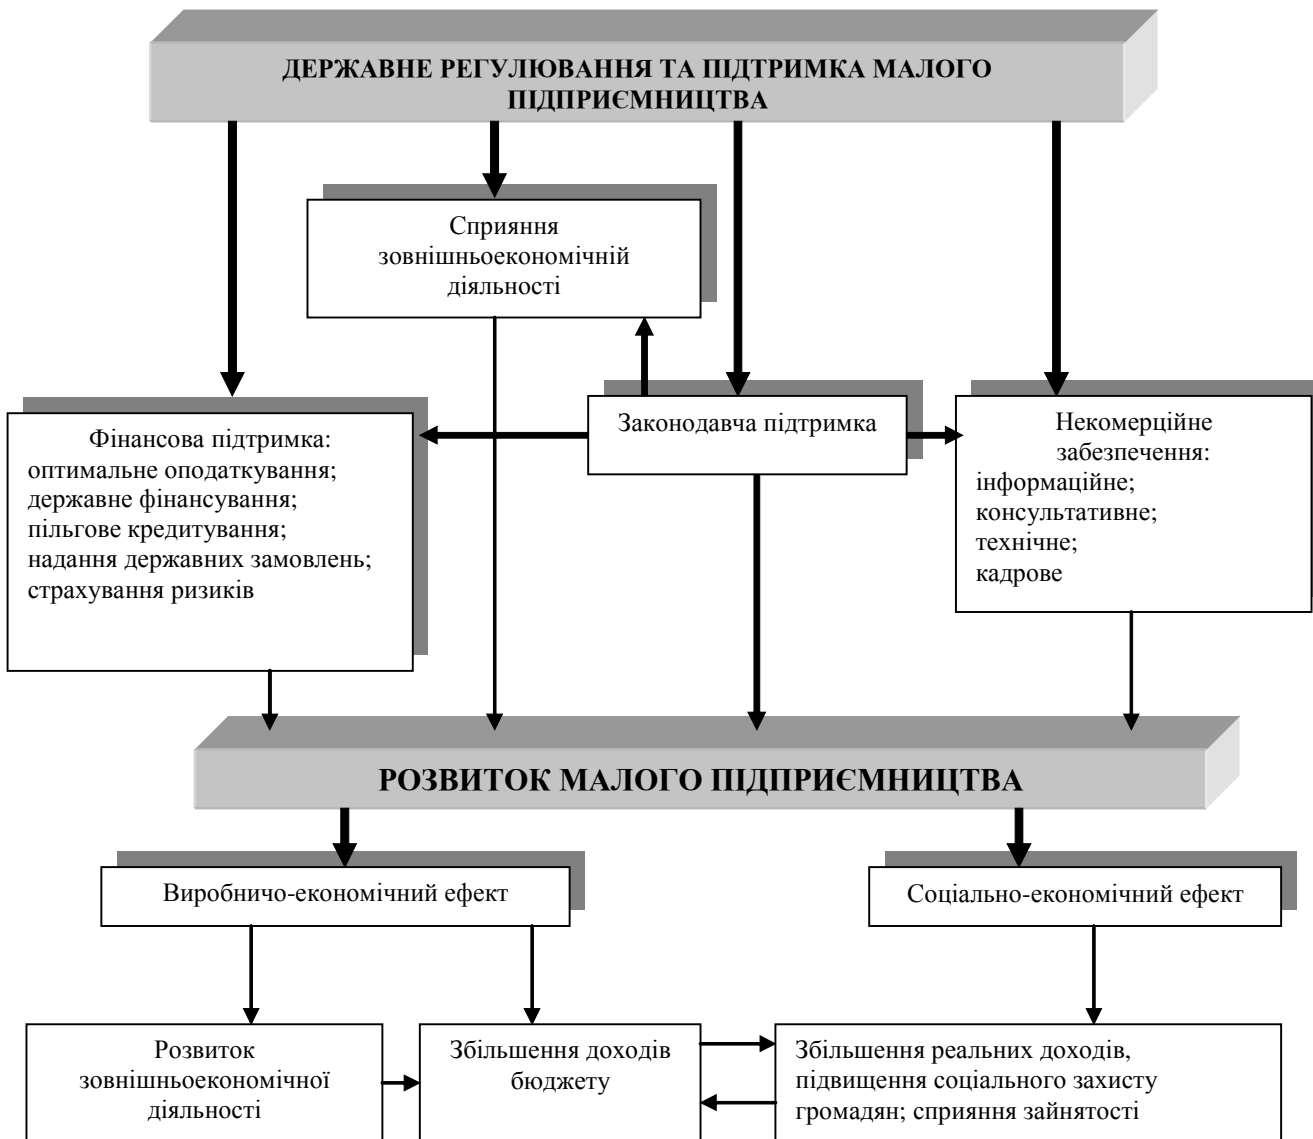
ДЕРЖАВНЕ РЕГУЛЮВАННЯ ТА ПІДТРИМКА МАЛОГО ПІДПРИЄМНИЦТВА

Сприяння зовнішньоекономічній діяльності

Фінансова підтримка: оптимальне оподаткування; державне фінансування; пільгове кредитування; надання державних замовлень; страхування ризиків

Законодавча підтримка

Некомерційне забезпечення: інформаційне; консультативне; технічне; кадрове

РОЗВИТОК МАЛОГО ПІДПРИЄМНИЦТВА

Виробничо-економічний ефект

Соціально-економічний ефект

Розвиток зовнішньоекономічної діяльності

Збільшення доходів бюджету

Збільшення реальних доходів, підвищення соціального захисту громадян; сприяння зайнятості